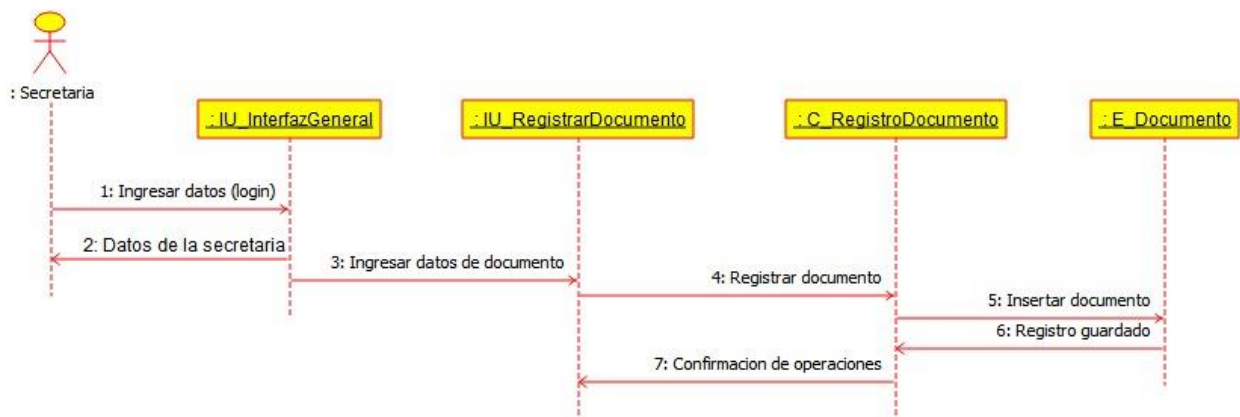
: Secretaria

: IU_InterfazGeneral

: IU_RegistrarDocumento

: C_RegistroDocumento

: E_Documento

1: Ingresar datos (login)

2: Datos de la secretaria

3: Ingresar datos de documento

4: Registrar documento

5: Insertar documento

6: Registro guardado

7: Confirmacion de operaciones